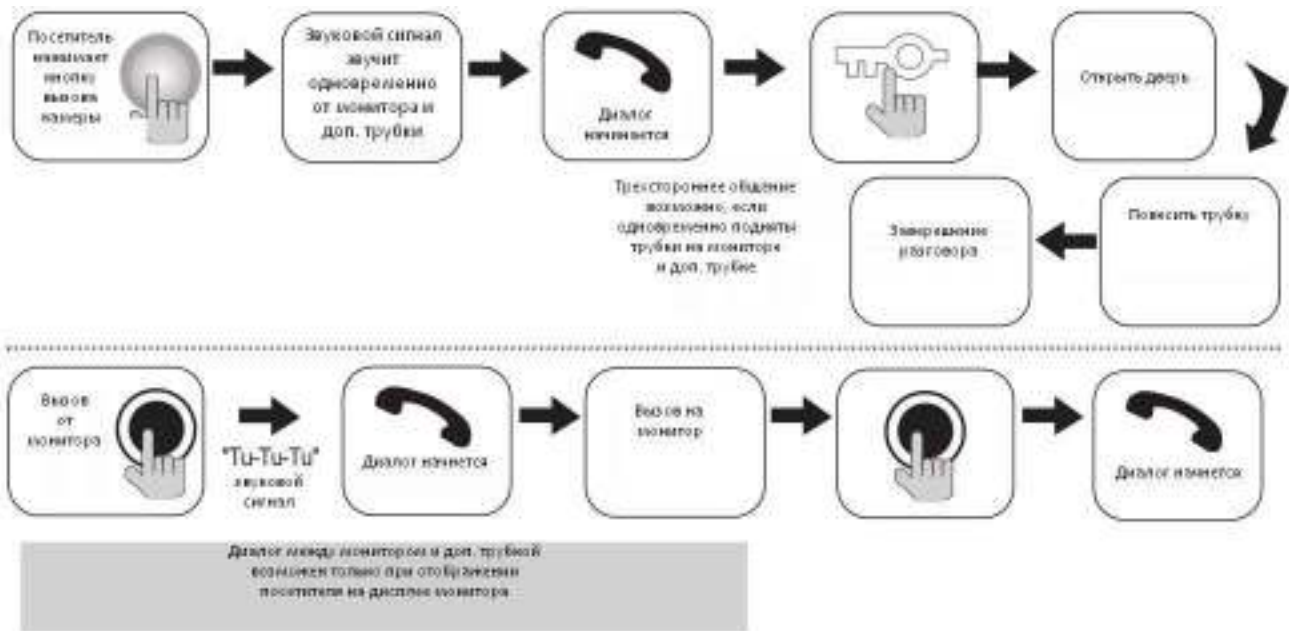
Посетитель нажимает кнопку вызова камеры

Звуковой сигнал звучит одновременно от монитора и доп. трубки

Диалог начинается

Открыть дверь

Трехстороннее общение возможно, если одновременно подняты трубки на монитора и доп. трубке

Завершение разговора

Повесить трубку

Вызов от монитора

"Tu-Tu-Tu" звуковой сигнал

Диалог начнется

Вызов на монитор

Диалог начнется

Диалог между монитором и доп. трубкой возможен только при отображении посетителя на дисплее монитора